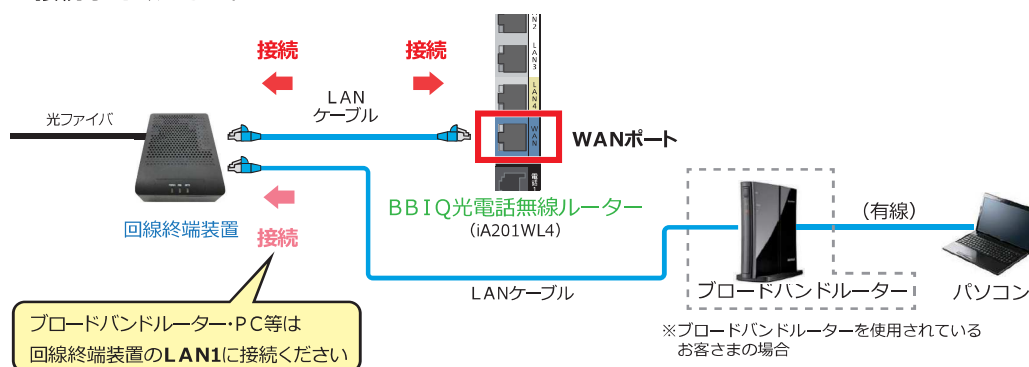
接続

接続

LAN ケーブル

光ファイバ

N2
LAN3
LAN4
WAN

WANポート

回線終端装置

接続

BBIQ光電話無線ルーター
（iA201WL4）

（有線）

LANケーブル

ブロードバンドルーター

パソコン

ブロードバンドルーター・PC等は
回線終端装置のLAN1に接続ください

※ブロードバンドルーターを使用されている
お客さまの場合